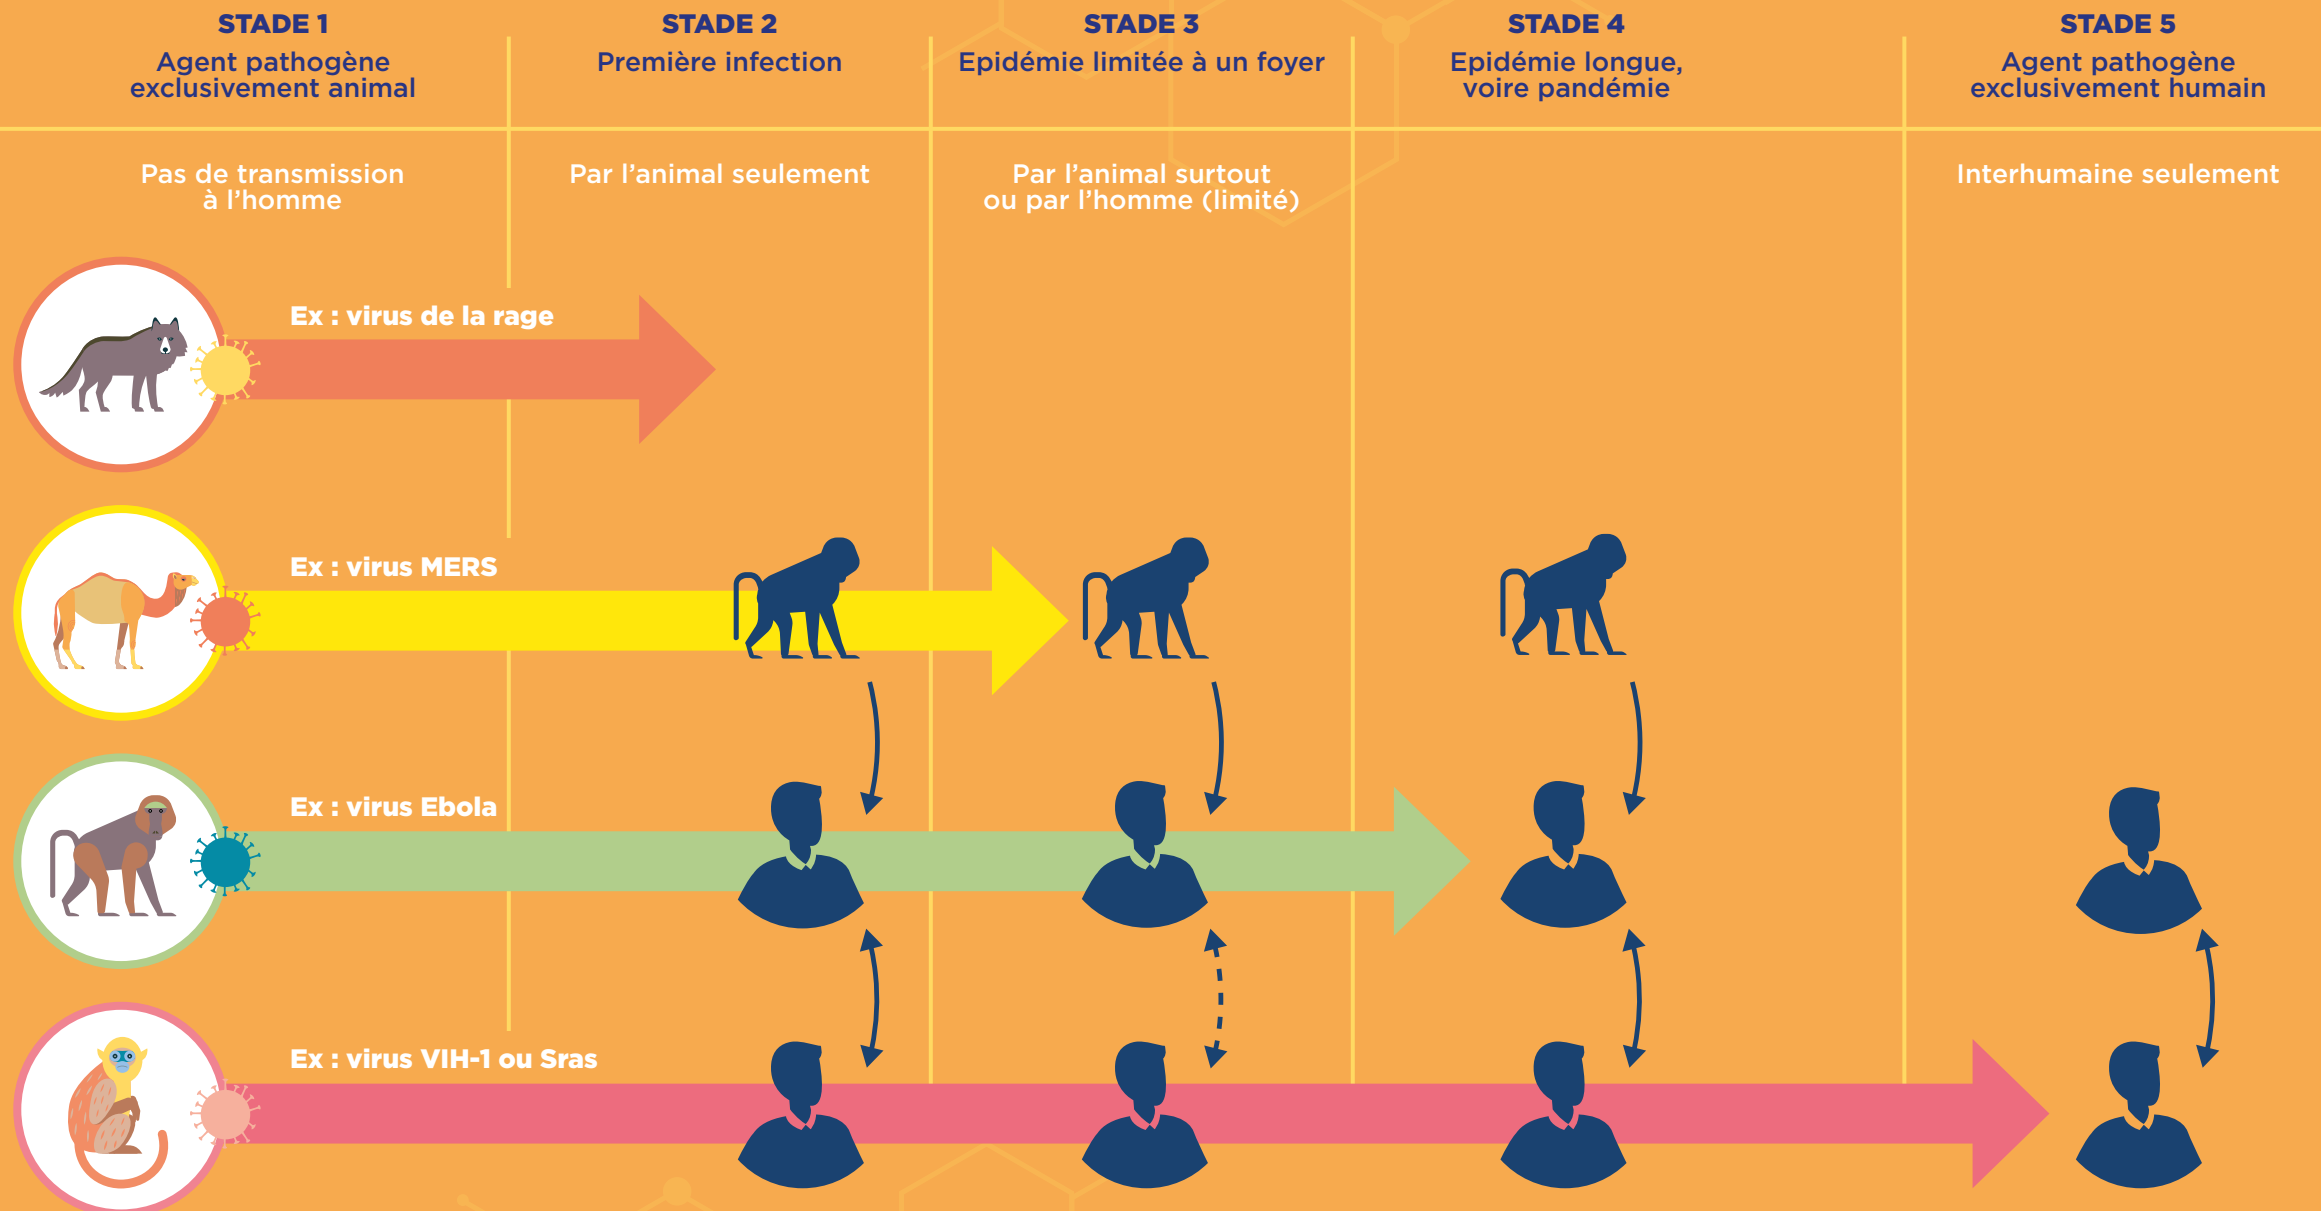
STADE 1
Agent pathogène exclusivement animal

STADE 2
Première infection

STADE 3
Epidémie limitée à un foyer

STADE 4
Epidémie longue, voire pandémie

STADE 5
Agent pathogène exclusivement humain

Pas de transmission à l'homme

Par l'animal seulement

Par l'animal surtout ou par l'homme (limité)

Interhumaine seulement

Ex : virus de la rage

Ex : virus MERS

Ex : virus Ebola

Ex : virus VIH-1 ou Sras